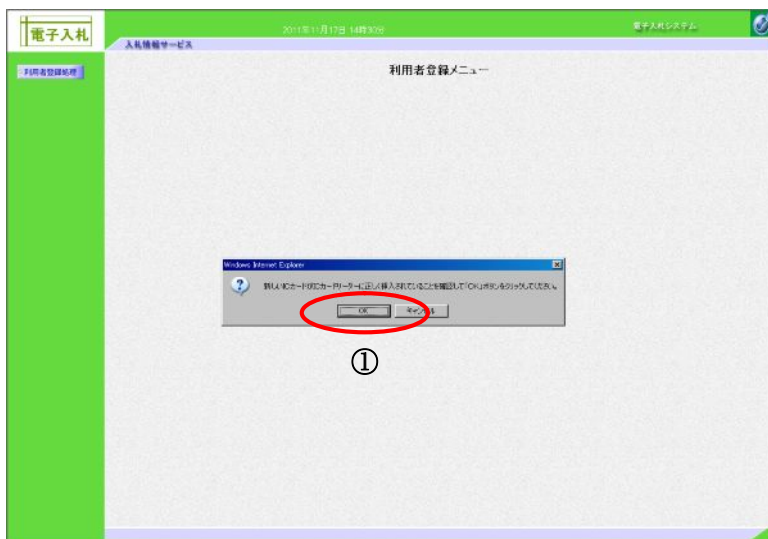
電子入札

2011年11月17日 14時30分

電子入札システム

入札情報サービス

利用者登録処理

利用者登録メニュー

Windows Internet Explorer

新しいICカードがカードリーダーに正しく挿入されていることを確認して「OK」ボタンをクリックしてください。

OK

キャンセル

①